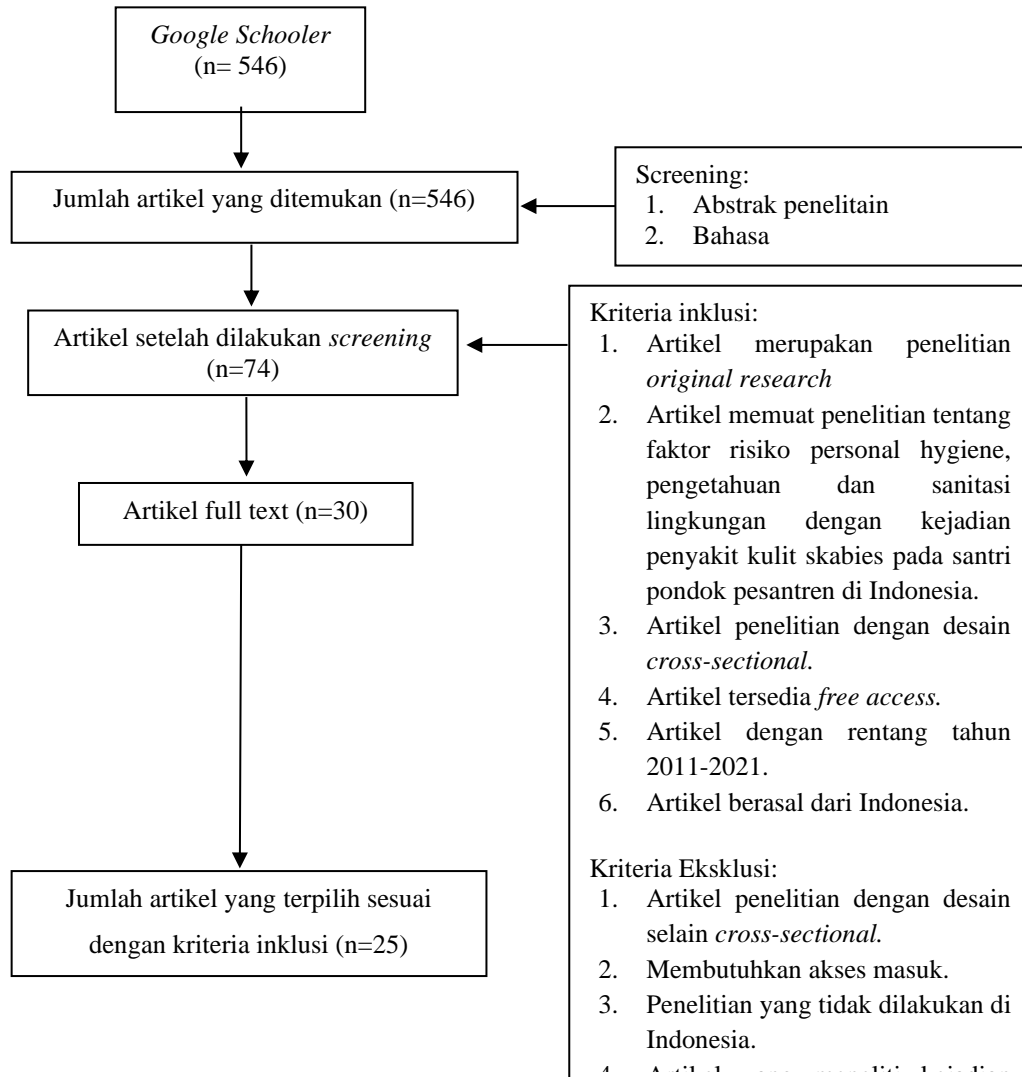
Google Schooler
(n= 546)

Jumlah artikel yang ditemukan (n=546)

Screening:
1. Abstrak penelitain
2. Bahasa

Artikel setelah dilakukan screening
(n=74)

Kriteria inklusi:
1. Artikel merupakan penelitian original research
2. Artikel memuat penelitian tentang faktor risiko personal hygiene, pengetahuan dan sanitasi lingkungan dengan kejadian penyakit kulit skabies pada santri pondok pesantren di Indonesia.
3. Artikel penelitian dengan desain cross-sectional.
4. Artikel tersedia free access.
5. Artikel dengan rentang tahun 2011-2021.
6. Artikel berasal dari Indonesia.

Artikel full text (n=30)

Kriteria Eksklusi:
1. Artikel penelitian dengan desain selain cross-sectional.
2. Membutuhkan akses masuk.
3. Penelitian yang tidak dilakukan di Indonesia.
4. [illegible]

Jumlah artikel yang terpilih sesuai dengan kriteria inklusi (n=25)